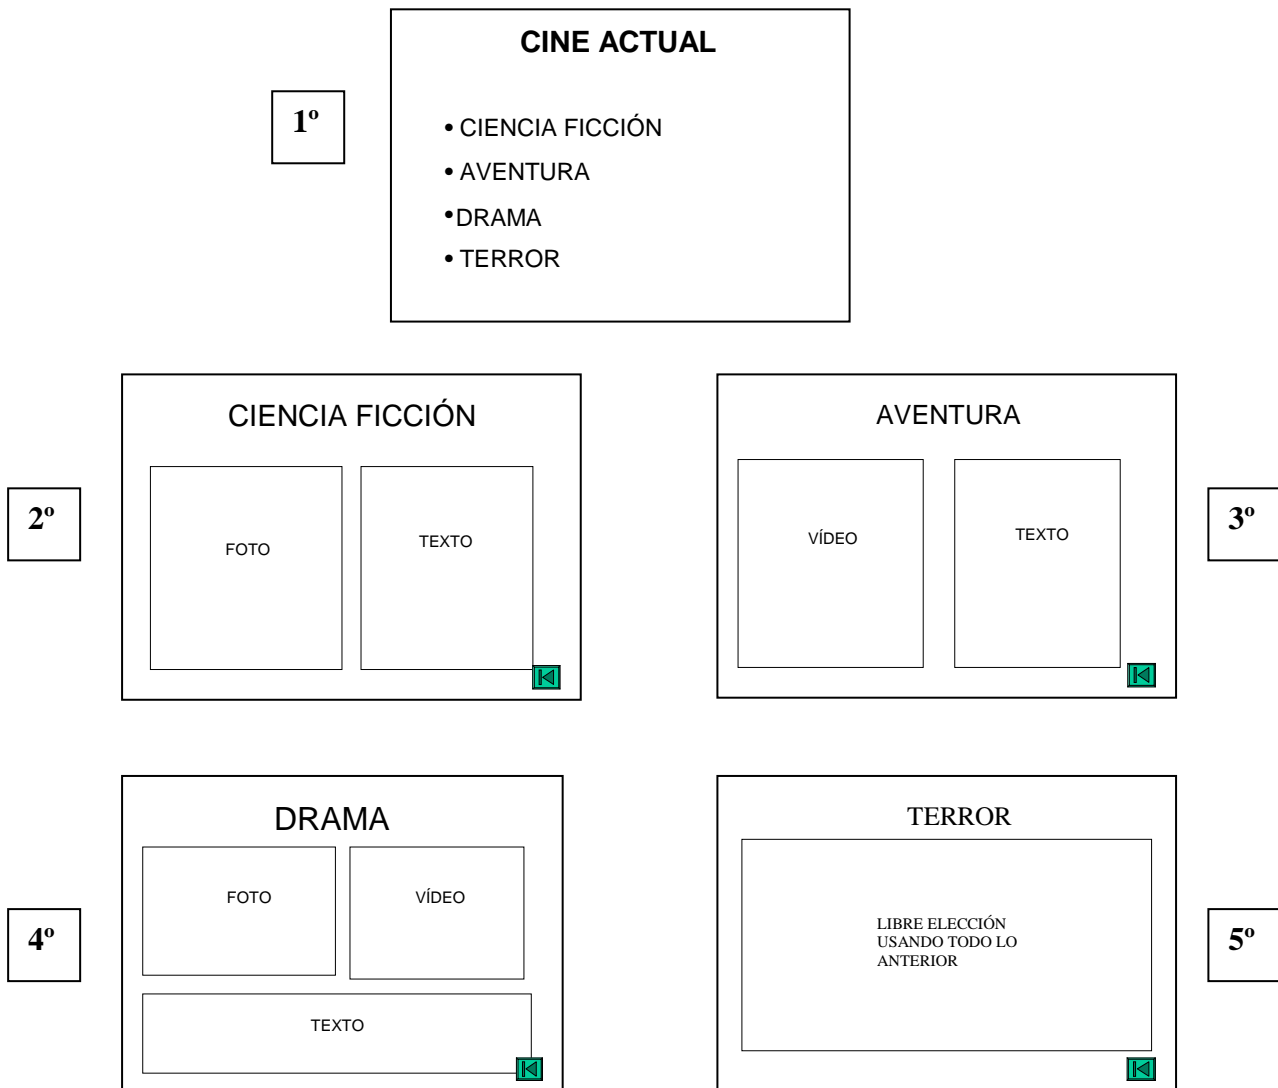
1º

CINE ACTUAL

• CIENCIA FICCIÓN
• AVENTURA
•DRAMA
• TERROR

2º

CIENCIA FICCIÓN

FOTO

TEXTO

AVENTURA

VÍDEO

TEXTO

3º

4º

DRAMA

FOTO

VÍDEO

TEXTO

TERROR

LIBRE ELECCIÓN USANDO TODO LO ANTERIOR

5º